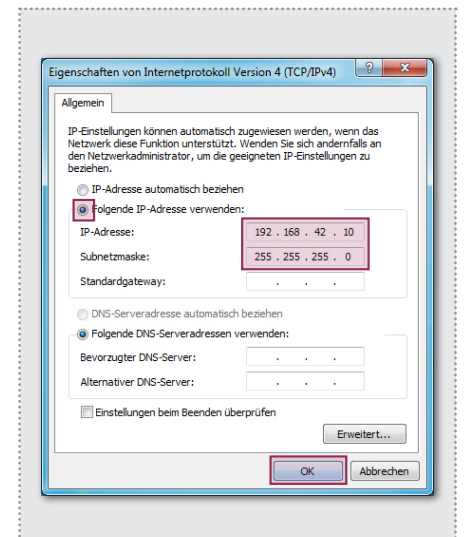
Eigenschaften von Internetprotokoll Version 4 (TCP/IPv4)

?

Allgemein

IP-Einstellungen können automatisch zugewiesen werden, wenn das Netzwerk diese Funktion unterstützt. Wenden Sie sich andernfalls an den Netzwerkadministrator, um die geeigneten IP-Einstellungen zu beziehen.

IP-Adresse automatisch beziehen

Folgende IP-Adresse verwenden:

IP-Adresse: 192 . 168 . 42 . 10

Subnetzmaske: 255 . 255 . 255 . 0

Standardgateway: . . .

DNS-Serveradresse automatisch beziehen

Folgende DNS-Serveradressen verwenden:

Bevorzugter DNS-Server: . . .

Alternativer DNS-Server: . . .

Einstellungen beim Beenden überprüfen

Erweitert...

OK

Abbrechen